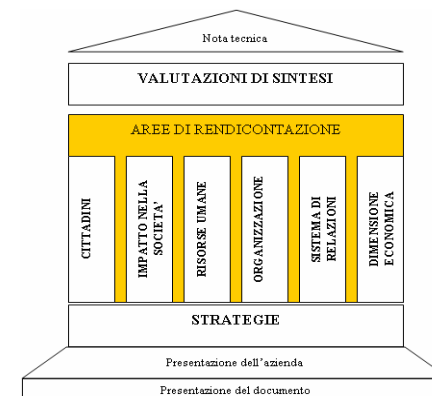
Nota tecnica

VALUTAZIONI DI SINTESI

AREE DI RENDICONTAZIONE

CITTADINI

IMPATTO NELLA SOCIETA'

RISORSE UMANE

ORGANIZZAZIONE

SISTEMA DI RELAZIONI

DIMENSIONE ECONOMICA

STRATEGIE

Presentazione dell'azienda

Presentazione del documento